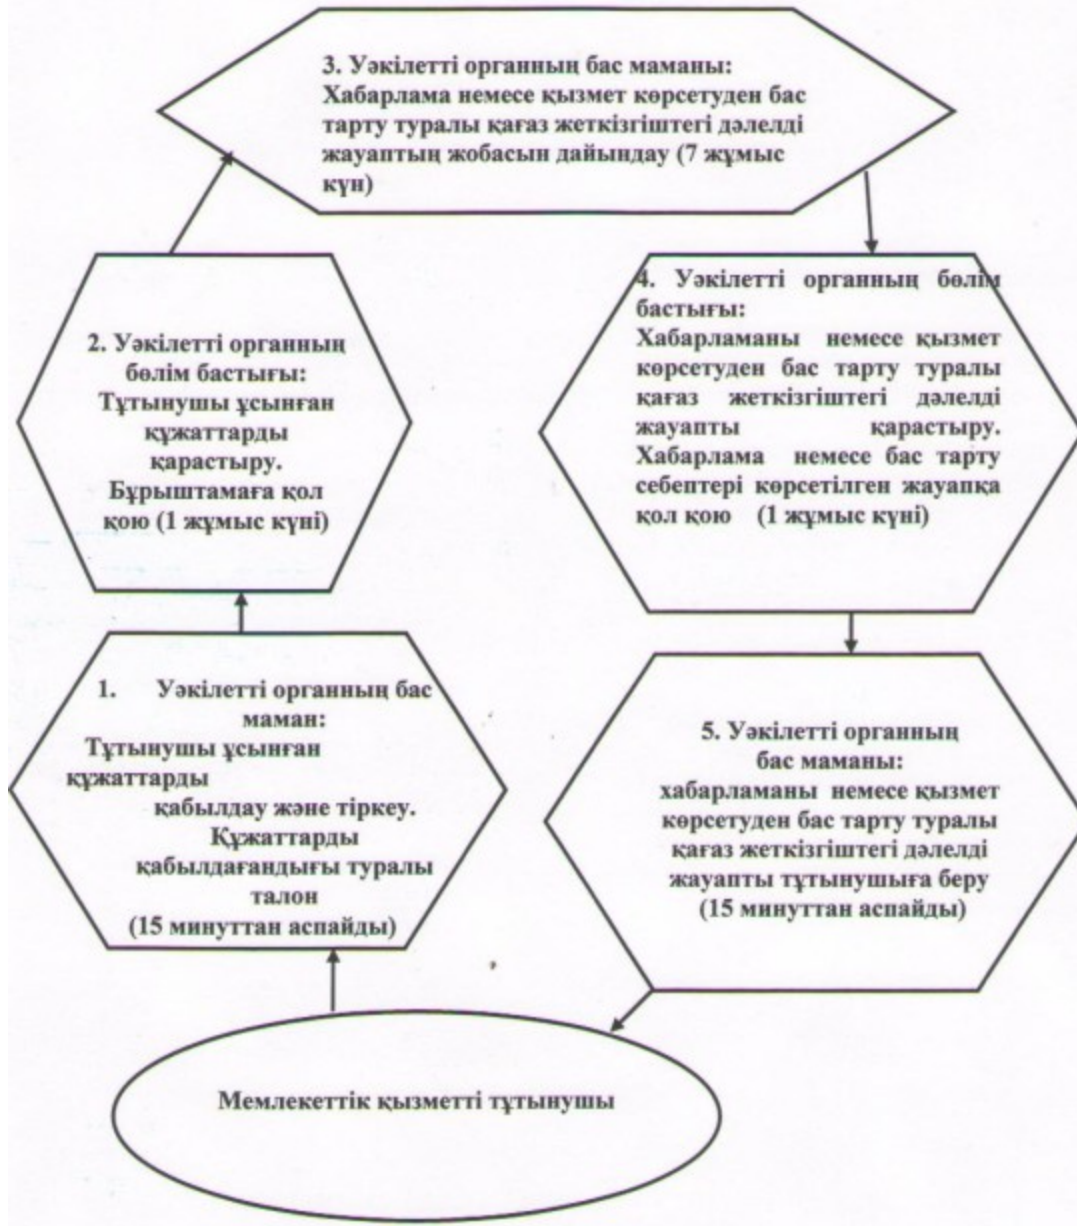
3. Уәкілетті органның бас маманы: Хабарлама немесе қызмет көрсетуден бас тарту туралы қағаз жеткізгіштегі дәлелді жауаптың жобасын дайындау (7 жұмыс күн)

2. Уәкілетті органның бөлім бастығы: Тұтынушы ұсынған құжаттарды қарастыру. Бұрыштамаға қол қою (1 жұмыс күні)

4. Уәкілетті органның бөлім бастығы: Хабарламаны немесе қызмет көрсетуден бас тарту туралы қағаз жеткізгіштегі дәлелді жауапты қарастыру. Хабарлама немесе бас тарту себептері көрсетілген жауапқа қол қою (1 жұмыс күні)

1. Уәкілетті органның бас маман: Тұтынушы ұсынған құжаттарды қабылдау және тіркеу. Құжаттарды қабылдағандығы туралы талон (15 минуттан аспайды)

5. Уәкілетті органның бас маманы: хабарламаны немесе қызмет көрсетуден бас тарту туралы қағаз жеткізгіштегі дәлелді жауапты тұтынушыға беру (15 минуттан аспайды)

Мемлекеттік қызметті тұтынушы